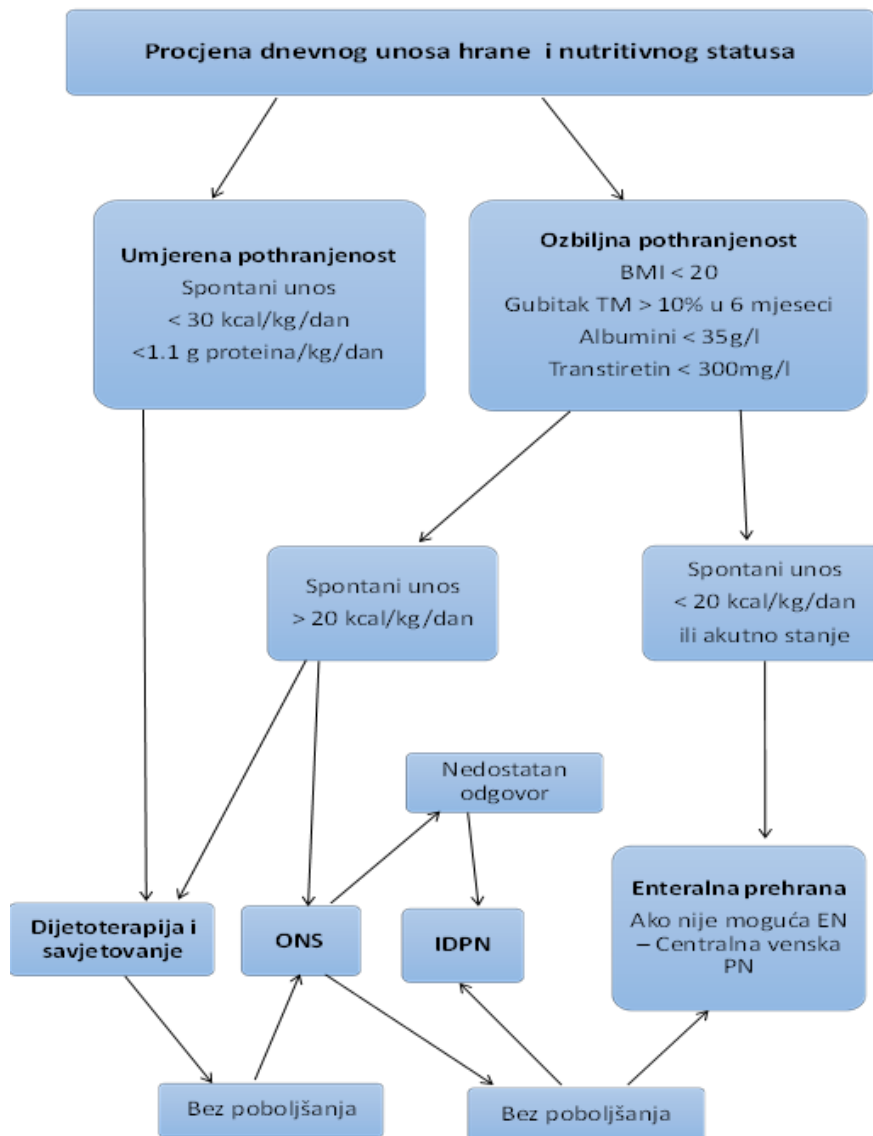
Procjena dnevnog unosa hrane i nutritivnog statusa

Umjerena pothranjenost
Spontani unos
< 30 kcal/kg/dan
<1.1 g proteina/kg/dan

Ozbiljna pothranjenost
BMI < 20
Gubitak TM > 10% u 6 mjeseci
Albumini < 35g/l
Transtiretin < 300mg/l

Spontani unos
> 20 kcal/kg/dan

Spontani unos
< 20 kcal/kg/dan
ili akutno stanje

Nedostatan odgovor

Enteralna prehrana
Ako nije moguća EN – Centralna venska PN

Dijetoterapija i savjetovanje

ONS

IDPN

Bez poboljšanja

Bez poboljšanja